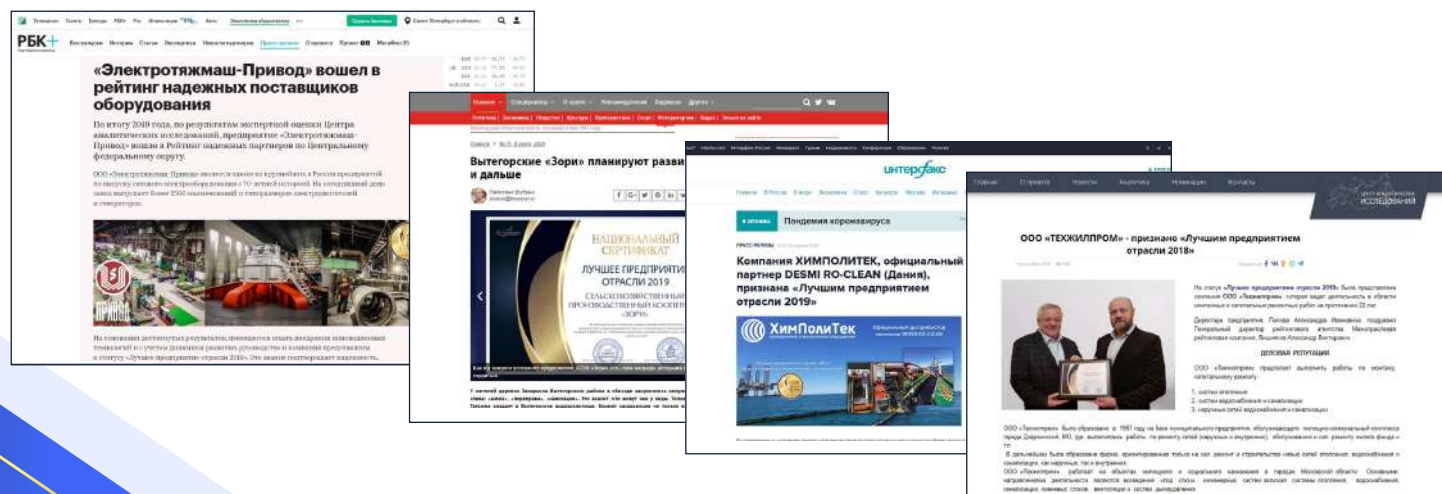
РБК+

«Электротяжмаш-Привод» вошел в рейтинг надежных поставщиков оборудования

По итогу 2019 года, по результатам экспертной оценки Центра аналитических исследований, предприятие «Электротяжмаш-Привод» вошло в Рейтинг надежных партнеров по Центральному федеральному округу.

ПРИВОД

Вытегорские «Зори» планируют развивать... и дальше

НАЦИОНАЛЬНЫЙ СЕРТИФИКАТ
ЛУЧШЕЕ ПРЕДПРИЯТИЕ ОТРАСЛИ 2019
СЕЛЬСКОХОЗЯЙСТВЕННЫЙ ПРОИЗВОДСТВЕННЫЙ КООПЕРАТИВ «ЗОРИ»

интерфакс

Пандемия коронавируса

ПРЕСС-РЕЛИЗЫ

Компания ХИМПОЛИТЕК, официальный партнер DESMI RO-CLEAN (Дания), признана «Лучшим предприятием отрасли 2019»

ХимПолиТек

Главная О проекте Новости Аналитика Номинации Контакты

ЦЕНТР АНАЛИТИЧЕСКИХ ИССЛЕДОВАНИЙ

ООО «ТЕХЖИЛПРОМ» - признано «Лучшим предприятием отрасли 2018»

ДЕЛОВАЯ РЕПУТАЦИЯ